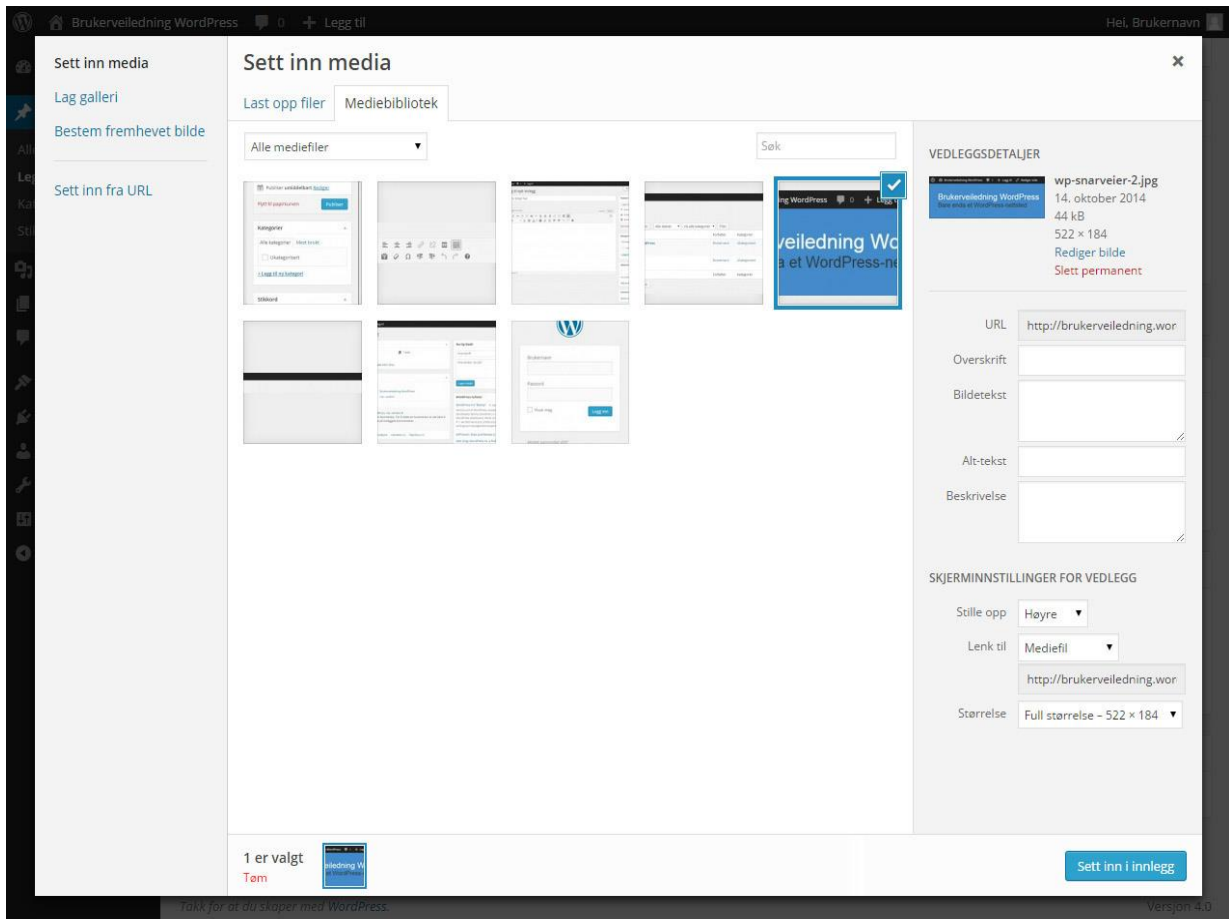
Brukerveiledning WordPress 0 + Legg til

Hei, Brukernavn

Sett inn media

Lag galleri

Bestem fremhevet bilde

Sett inn fra URL

Sett inn media

×

Last opp filer

Mediebibliotek

Alle mediefiler

Søk

veiledning Wo
a et WordPress-ne

VEDLEGGSDETALJER

Brukerveiledning WordPress

wp-snarveier-2.jpg

14. oktober 2014

44 kB

522 × 184

Rediger bilde

Slett permanent

URL http://brukerveiledning.wor

Overskrift

Bildetekst

Alt-tekst

Beskrivelse

SKJERMINNSTILLINGER FOR VEDLEGG

Stille opp Høyre

Lenk til Mediefil

http://brukerveiledning.wor

Størrelse Full størrelse – 522 × 184

1 er valgt

Tøm

Sett inn i innlegg

Takk for at du skaper med WordPress.

Versjon 4.0